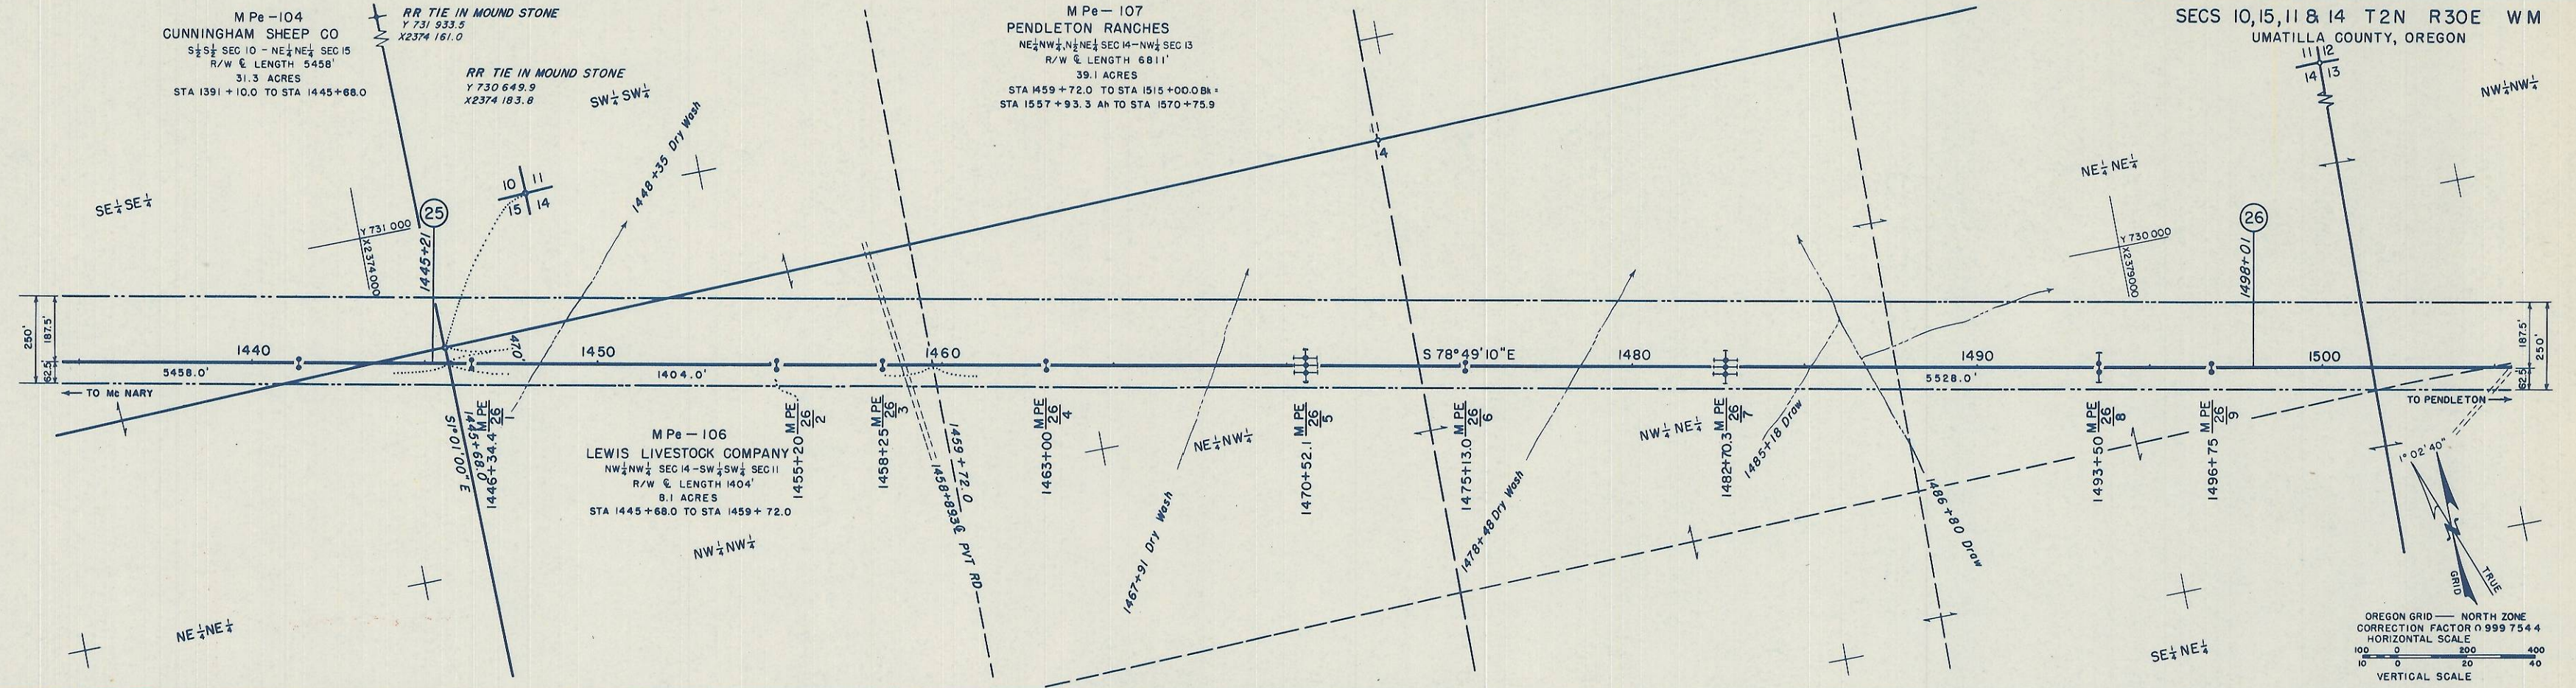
M Pe – 104
CUNNINGHAM SHEEP CO
$S\frac{1}{2}S\frac{1}{2}$ SEC 10 – $NE\frac{1}{4}NE\frac{1}{4}$ SEC 15
R/W ℄ LENGTH 5458'
31.3 ACRES
STA 1391 + 10.0 TO STA 1445 + 68.0

RR TIE IN MOUND STONE
Y 731 933.5
X2374 161.0

RR TIE IN MOUND STONE
Y 730 649.9
X2374 183.8

$SW\frac{1}{4}SW\frac{1}{4}$

1448 + 35 Dry Wash

M Pe – 107
PENDLETON RANCHES
$NE\frac{1}{4}NW\frac{1}{4}$, $N\frac{1}{2}NE\frac{1}{4}$ SEC 14 – $NW\frac{1}{4}$ SEC 13
R/W ℄ LENGTH 6811'
39.1 ACRES
STA 1459 + 72.0 TO STA 1515 + 00.0 Bk =
STA 1557 + 93.3 Ah TO STA 1570 + 75.9

SECS 10, 15, 11 & 14 T2N R30E WM
UMATILLA COUNTY, OREGON

11 12
14 13

$NW\frac{1}{4}NW\frac{1}{4}$

$NE\frac{1}{4}NE\frac{1}{4}$

$SE\frac{1}{4}SE\frac{1}{4}$

10 11
15 14

Y 731 000
X 2374 000

25

1445 + 21

11
14

26

1498 + 01

Y 730 000
X 2379000

250'
187.5'
62.5

1440
5458.0'
← TO Mc NARY

47.0'

1450
1404.0'

1460

S 78° 49' 10" E

1480

1490
5528.0'

1500

187.5'
250'
62.5'

TO PENDLETON →

S 10° 01' 00" E
1445 + 68.0
1446 + 34.4 M PE $\frac{26}{1}$

M Pe – 106
LEWIS LIVESTOCK COMPANY
$NW\frac{1}{4}NW\frac{1}{4}$ SEC 14 – $SW\frac{1}{4}SW\frac{1}{4}$ SEC 11
R/W ℄ LENGTH 1404'
8.1 ACRES
STA 1445 + 68.0 TO STA 1459 + 72.0

1455 + 20 M PE $\frac{26}{2}$

1458 + 25 M PE $\frac{26}{3}$

1459 + 72.0

1458 + 93 ℄ PVT RD

1463 + 00 M PE $\frac{26}{4}$

$NW\frac{1}{4}NW\frac{1}{4}$

$NE\frac{1}{4}NW\frac{1}{4}$

1467 + 91 Dry Wash

1470 + 52.1 M PE $\frac{26}{5}$

1475 + 13.0 M PE $\frac{26}{6}$

1478 + 48 Dry Wash

$NW\frac{1}{4}NE\frac{1}{4}$

1482 + 70.3 M PE $\frac{26}{7}$

1485 + 18 Draw

1489 + 08 Draw

1493 + 50 M PE $\frac{26}{8}$

1496 + 75 M PE $\frac{26}{9}$

1° 02' 40"

TRUE
GRID

$NE\frac{1}{4}NE\frac{1}{4}$

$SE\frac{1}{4}NE\frac{1}{4}$

OREGON GRID — NORTH ZONE
CORRECTION FACTOR 0.999 754 4
HORIZONTAL SCALE
100 0 200 400
10 0 20 40
VERTICAL SCALE